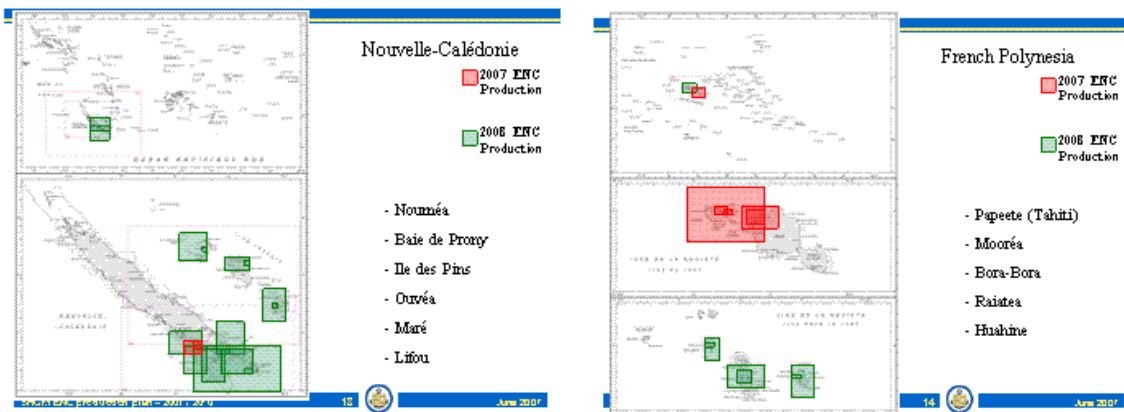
Nouvelle-Calédonie

2007 ENC Production

2008 ENC Production

- Nouméa
- Baie de Prony
- Ile des Pins
- Ouvéa
- Maré
- Lifou

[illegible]

13

June 2007

French Polynesia

2007 ENC Production

2008 ENC Production

- Papeete (Tahiti)
- Mooréa
- Bora-Bora
- Raiatea
- Huahine

14

June 2007